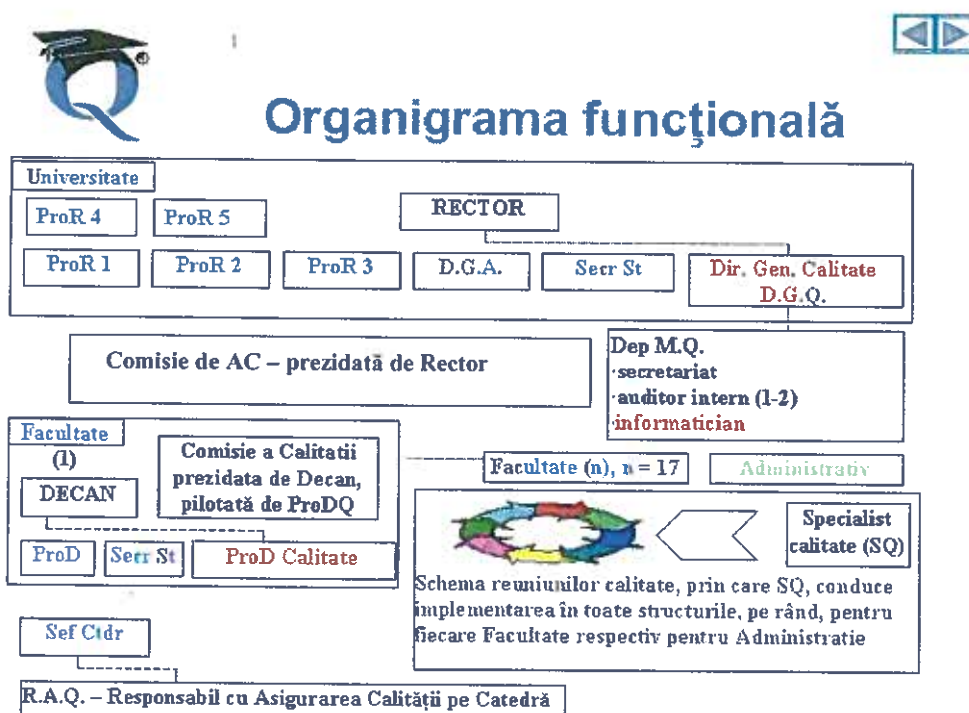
Organigrama funcţională

Universitate

ProR 4

ProR 5

RECTOR

ProR 1

ProR 2

ProR 3

D.G.A.

Secr St

Dir. Gen. Calitate D.G.Q.

Comisie de AC – prezidată de Rector

Dep M.Q.
·secretariat
·auditor intern (1-2)
·informatician

Facultate (1)

Comisie a Calitatii prezidata de Decan, pilotată de ProDQ

DECAN

Facultate (n), n = 17

Administrativ

Specialist calitate (SQ)

ProD

Secr St

ProD Calitate

Schema reuniunilor calitate, prin care SQ, conduce implementarea în toate structurile, pe rând, pentru fiecare Facultate respectiv pentru Administratie

Sef Ctdr

R.A.Q. – Responsabil cu Asigurarea Calităţii pe Catedră